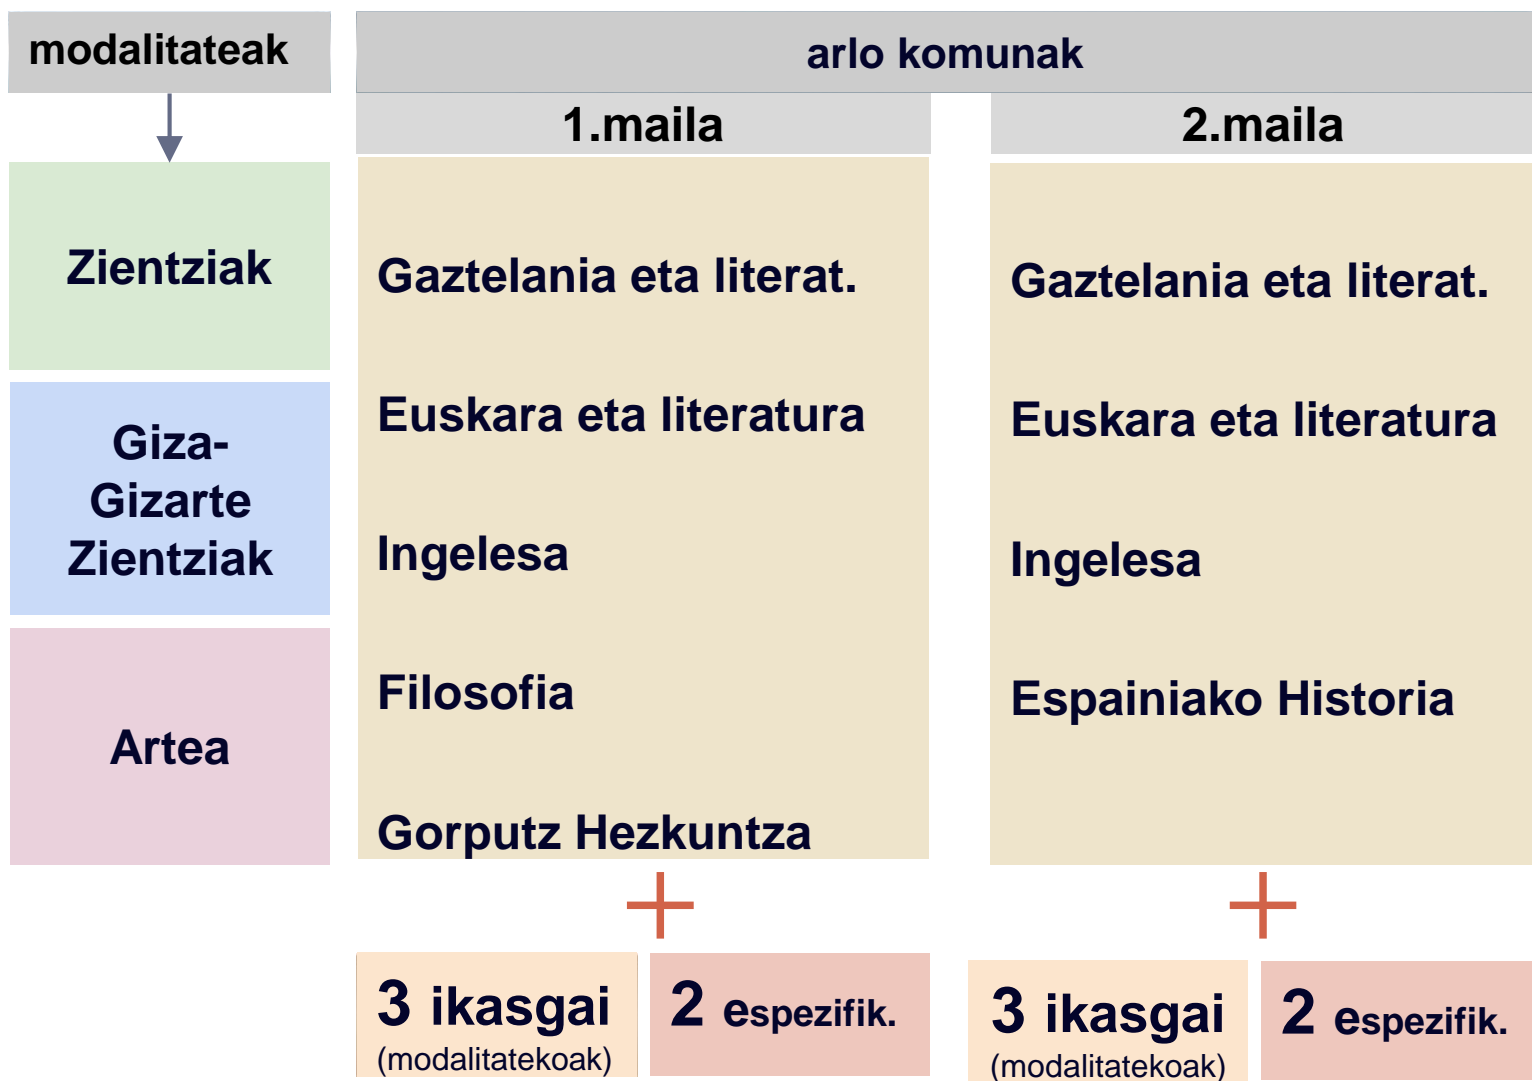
modalitateak

Zientziak

Giza-Gizarte Zientziak

Artea

arlo komunak

1.maila

Gaztelania eta literat.

Euskara eta literatura

Ingelesa

Filosofia

Gorputz Hezkuntza

2.maila

Gaztelania eta literat.

Euskara eta literatura

Ingelesa

Espainiako Historia

+

+

3 ikasgai (modalitatekoak)

2 espezifik.

3 ikasgai (modalitatekoak)

2 espezifik.